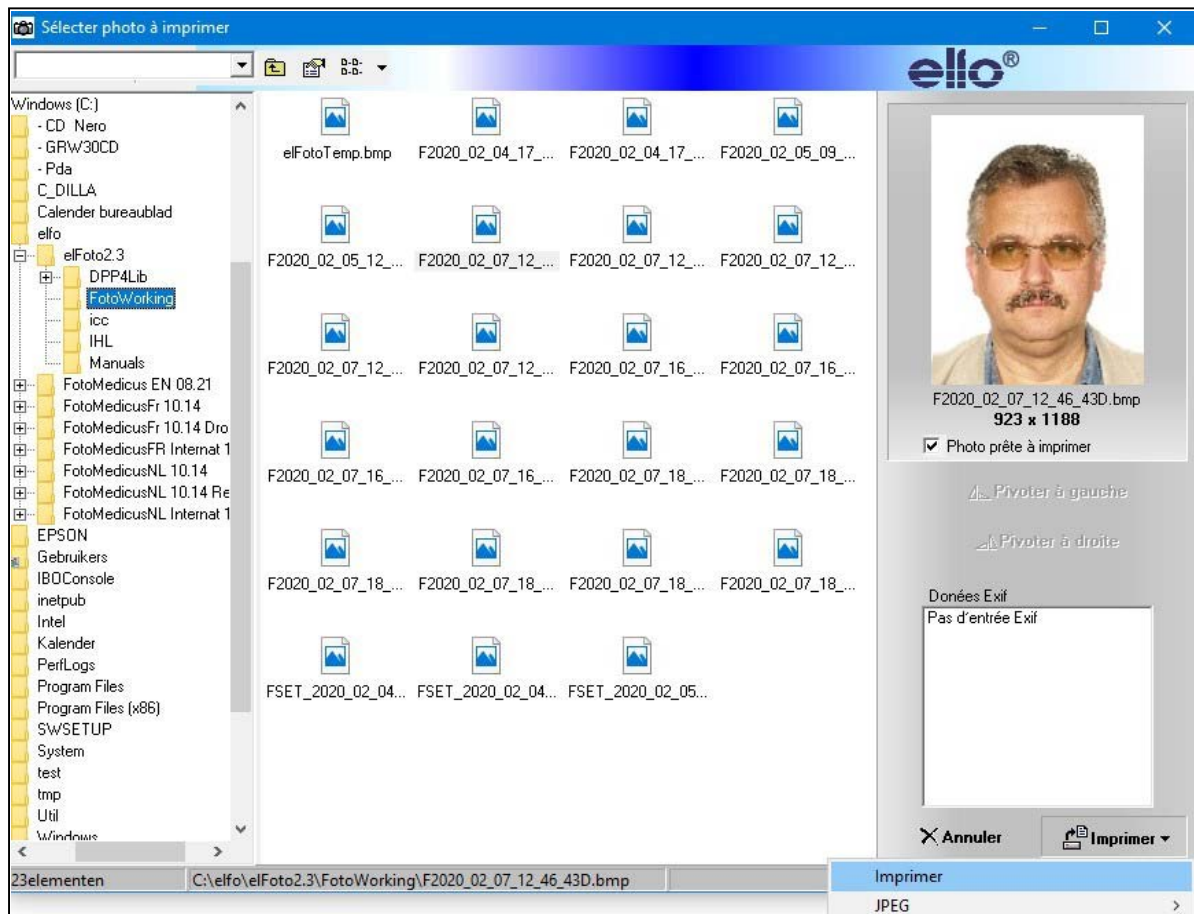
Sélecter photo à imprimer

ello®

Windows (C:)
- CD Nero
- GRW30CD
- Pda
C_DILLA
Calender bureaublad
elfo
elFoto2.3
DPP4Lib
FotoWorking
icc
IHL
Manuals
FotoMedicus EN 08.21
FotoMedicusFr 10.14
FotoMedicusFr 10.14 Dro
FotoMedicusFR Internat 1
FotoMedicusNL 10.14
FotoMedicusNL 10.14 Re
FotoMedicusNL Internat 1
EPSON
Gebruikers
IBOConsole
inetpub
Intel
Kalender
PerfLogs
Program Files
Program Files (x86)
SWSETUP
System
test
tmp
Util
Windows

elFotoTemp.bmp
F2020_02_04_17_...
F2020_02_04_17_...
F2020_02_05_09_...
F2020_02_05_12_...
F2020_02_07_12_...
F2020_02_07_12_...
F2020_02_07_12_...
F2020_02_07_12_...
F2020_02_07_12_...
F2020_02_07_16_...
F2020_02_07_16_...
F2020_02_07_16_...
F2020_02_07_16_...
F2020_02_07_18_...
F2020_02_07_18_...
F2020_02_07_18_...
F2020_02_07_18_...
F2020_02_07_18_...
F2020_02_07_18_...
FSET_2020_02_04...
FSET_2020_02_04...
FSET_2020_02_05...

F2020_02_07_12_46_43D.bmp
923 x 1188
Photo prête à imprimer

Pivoter à gauche
Pivoter à droite

Donées Exif
Pas d'entrée Exif

Annuler
Imprimer

23elementen
C:\elfo\elFoto2.3\FotoWorking\F2020_02_07_12_46_43D.bmp

Imprimer
JPEG